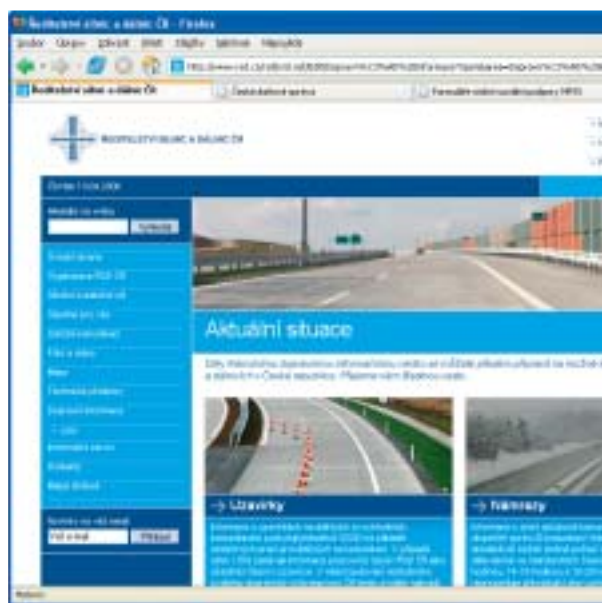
Ředitelství silnic a dálnic ČR - Firefox

Soubor Úpravy Zobrazit Historie Záložky Nástroje Nápověda

Ředitelství silnic a dálnic ČR

ŘEDITELSTVÍ SILNIC A DÁLNIC ČR

Hledat

Aktuální situace

Uzavírky

Námrazy

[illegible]